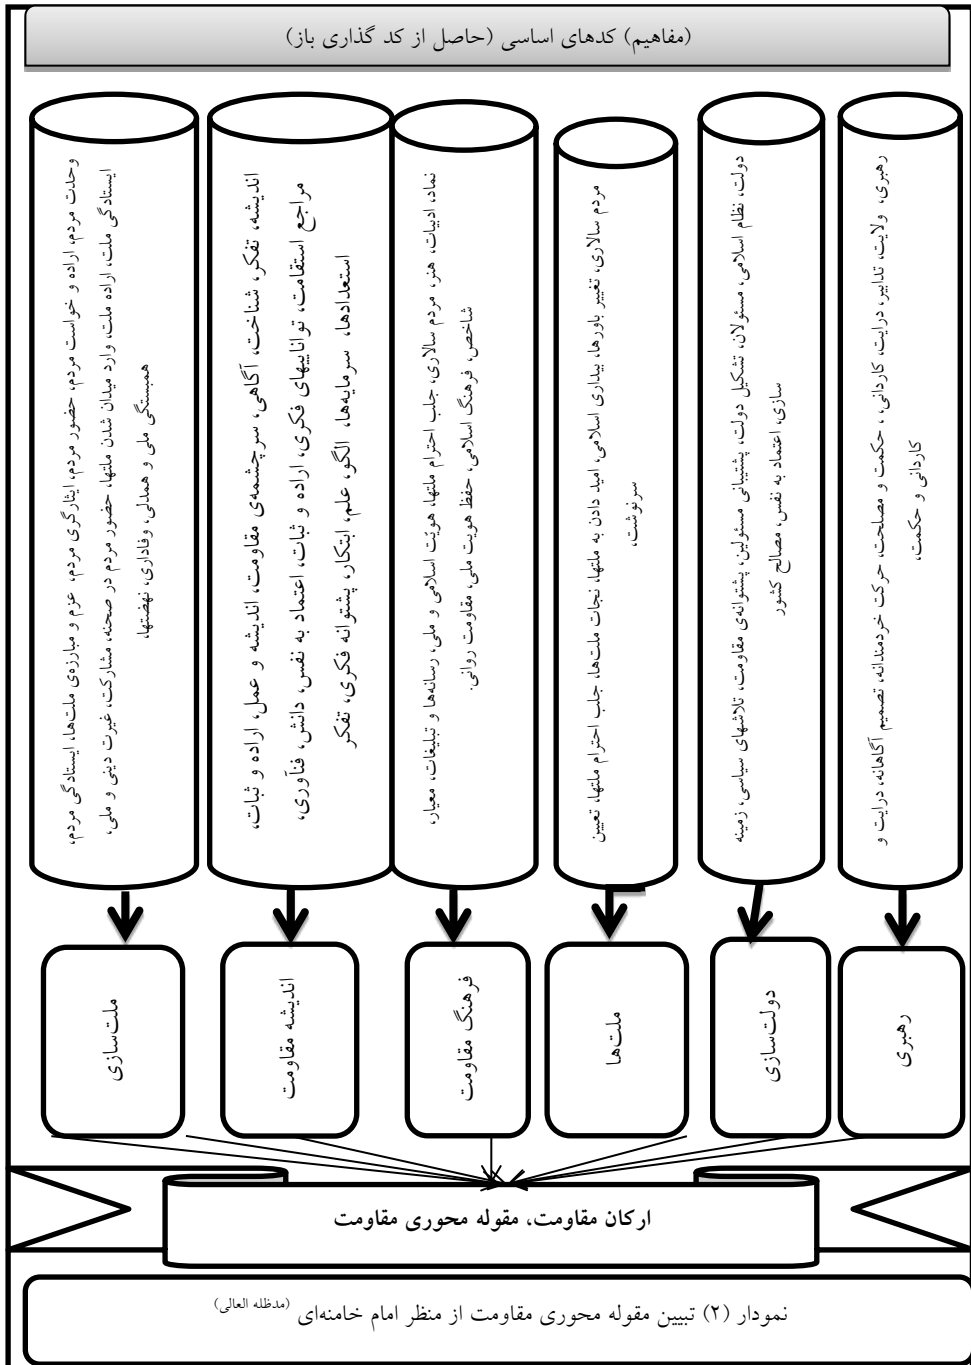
(مفاهیم) کدهای اساسی (حاصل از کد گذاری باز)

رهبری، ولایت، تدابیر درایت، کاردانی، حکمت و مصلحت، حرکت خردمندانه، تصمیم آگاهانه، درایت و کاردانی و حکمت،

دولت، نظام اسلامی، مسئولان، تشکیل دولت، پشتیبانی مسئولین، پشتوانه‌ی مقاومت، تلاشهای سیاسی، زمینه سازی، اعتماد به نفس، مصالح کشور

مردم سالاری، تغییر باورها، بیداری اسلامی، امید دادن به ملتها، نجات ملت‌ها، جلب احترام ملتها، تعیین سرنوشت،

نماد، ادبیات، هنر، مردم سالاری، جلب احترام ملتها، هویت اسلامی و ملی، رسانه‌ها و تبلیغات، معیار، شاخص، فرهنگ اسلامی، حفظ هویت ملی، مقاومت روانی،

اندیشه، تفکر، شناخت، آگاهی، سرچشمه‌ی مقاومت، اندیشه و عمل، اراده و ثبات، مراجع استقامت، توانائیهای فکری، اراده و ثبات، اعتماد به نفس، دانش، فناوری، استعدادها، سرمایه‌ها، الگو، علم، ابتکار، پشتوانه فکری، تفکر

وحدت مردم، اراده و خواست مردم، حضور مردم، ایثارگری مردم، عزم و مبارزه‌ی ملت‌ها، ایستادگی مردم، ایستادگی ملت، اراده ملت، وارد میدان شدن ملتها، حضور مردم در صحنه، مشارکت، غیرت دینی و ملی، همبستگی ملی و همدلی، وفاداری، نهضتها

رهبری

دولت‌سازی

ملت‌ها

فرهنگ مقاومت

اندیشه مقاومت

ملت‌سازی

ارکان مقاومت، مقوله محوری مقاومت

نمودار (۲) تبیین مقوله محوری مقاومت از منظر امام خامنه‌ای (مدظله العالی)